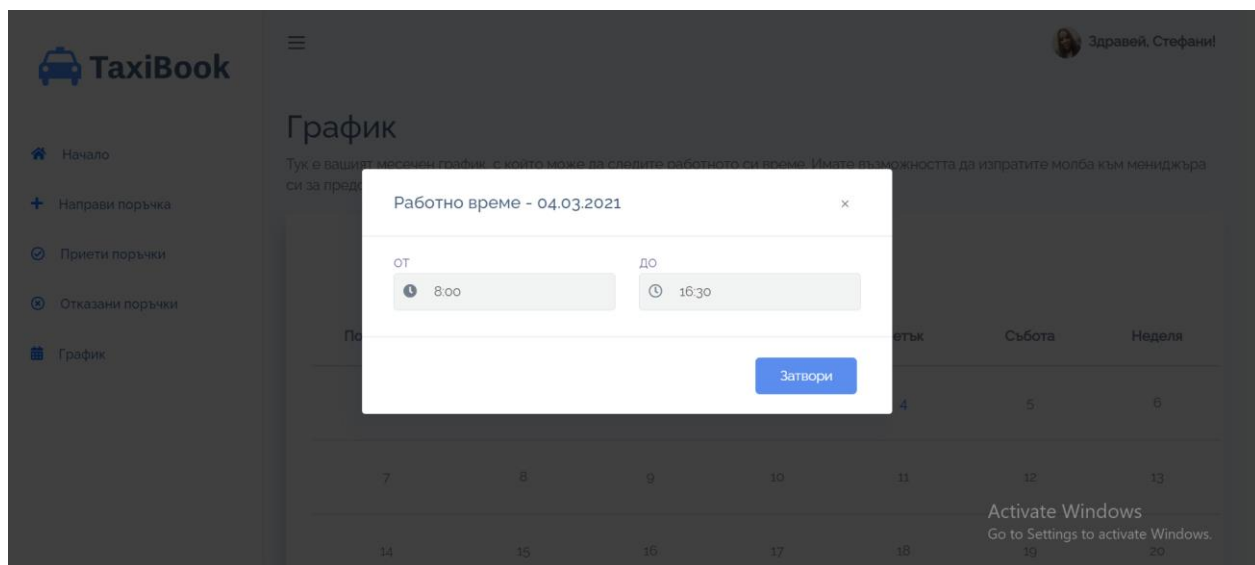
TaxiBook

Здравей, Стефани!

Начало

Направи поръчка

Приети поръчки

Отказани поръчки

График

График

Тук е вашият месечен график, с който може да следите работното си време. Имате възможността да изпратите молба към мениджъра си за пред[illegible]

Работно време - 04.03.2021

×

от

8:00

до

16:30

Затвори

По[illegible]

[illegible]етък

Събота

Неделя

4

5

6

7

8

9

10

11

12

13

14

15

16

17

18

19

20

Activate Windows
Go to Settings to activate Windows.